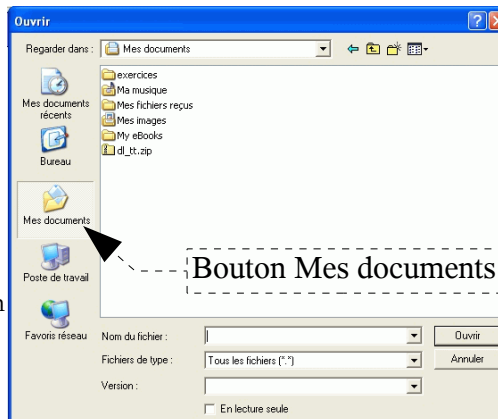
Ouvrir

Regarder dans : Mes documents

Mes documents récents

Bureau

Mes documents

Poste de travail

Favoris réseau

exercices
Ma musique
Mes fichiers reçus
Mes images
My eBooks
dl_tt.zip

Bouton Mes documents

Nom du fichier :
Fichiers de type : Tous les fichiers (*.*)
Version :
En lecture seule

Ouvrir
Annuler